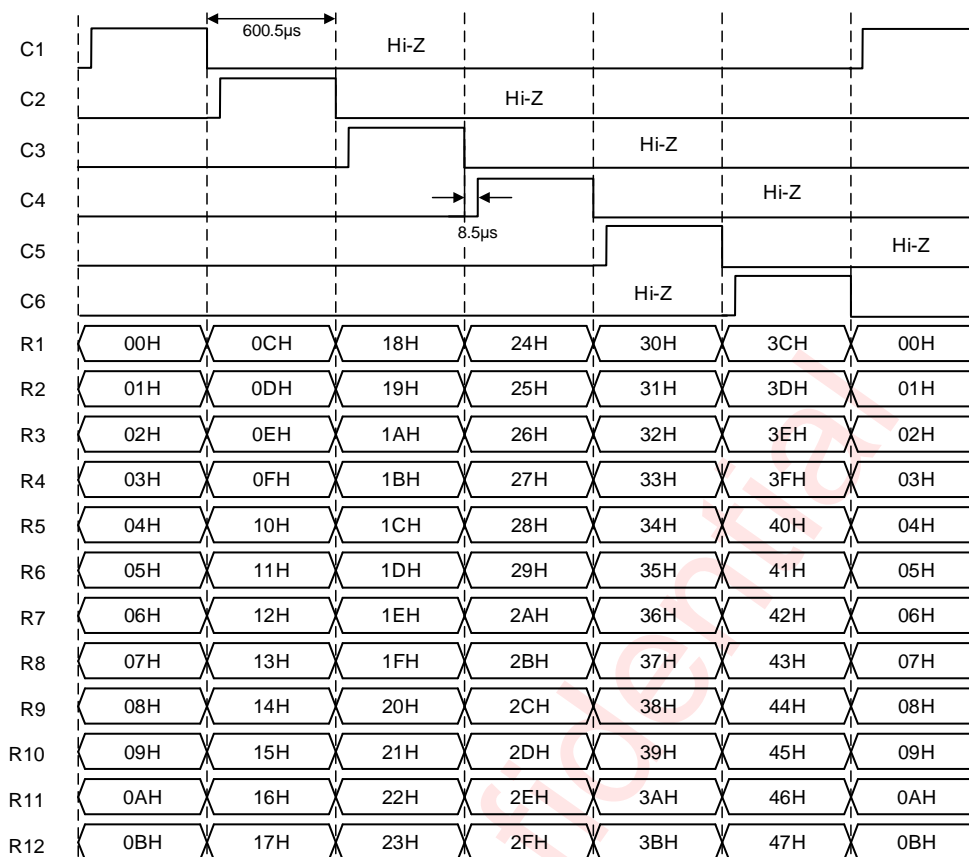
600.5μs

C1 Hi-Z

C2 Hi-Z

C3 Hi-Z

C4 Hi-Z

8.5μs

C5 Hi-Z

C6 Hi-Z

| | | | | | | | |
|---|---|---|---|---|---|---|---|
| R1 | 00H | 0CH | 18H | 24H | 30H | 3CH | 00H |
| R2 | 01H | 0DH | 19H | 25H | 31H | 3DH | 01H |
| R3 | 02H | 0EH | 1AH | 26H | 32H | 3EH | 02H |
| R4 | 03H | 0FH | 1BH | 27H | 33H | 3FH | 03H |
| R5 | 04H | 10H | 1CH | 28H | 34H | 40H | 04H |
| R6 | 05H | 11H | 1DH | 29H | 35H | 41H | 05H |
| R7 | 06H | 12H | 1EH | 2AH | 36H | 42H | 06H |
| R8 | 07H | 13H | 1FH | 2BH | 37H | 43H | 07H |
| R9 | 08H | 14H | 20H | 2CH | 38H | 44H | 08H |
| R10 | 09H | 15H | 21H | 2DH | 39H | 45H | 09H |
| R11 | 0AH | 16H | 22H | 2EH | 3AH | 46H | 0AH |
| R12 | 0BH | 17H | 23H | 2FH | 3BH | 47H | 0BH |

fidential